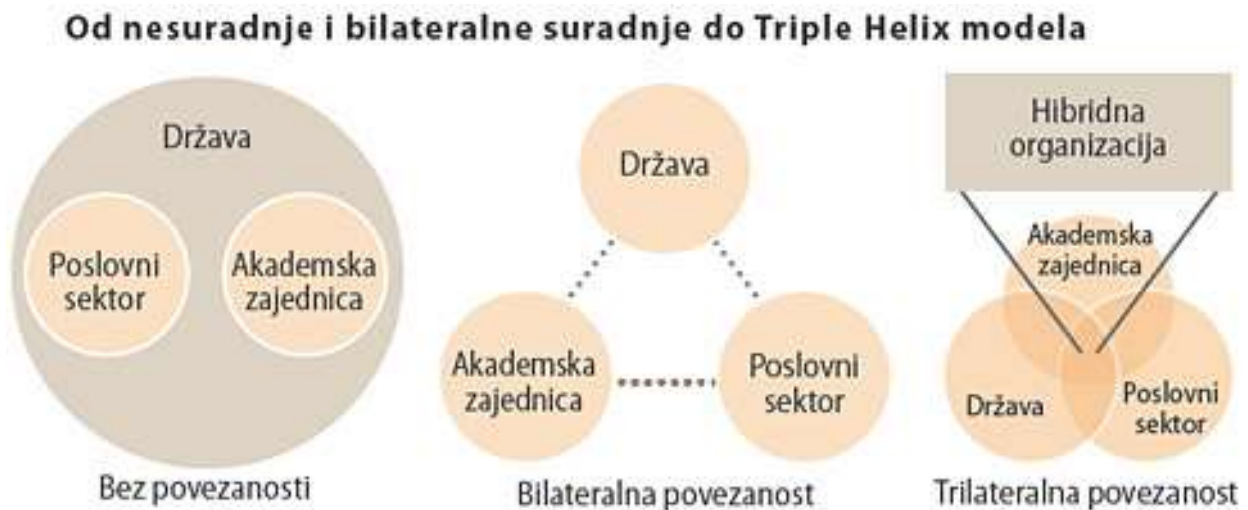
Od nesuradnje i bilateralne suradnje do Triple Helix modela

Država

Poslovni sektor

Akademska zajednica

Bez povezanosti

Država

Akademska zajednica

Poslovni sektor

Bilateralna povezanost

Hibridna organizacija

Akademska zajednica

Država

Poslovni sektor

Trilateralna povezanost